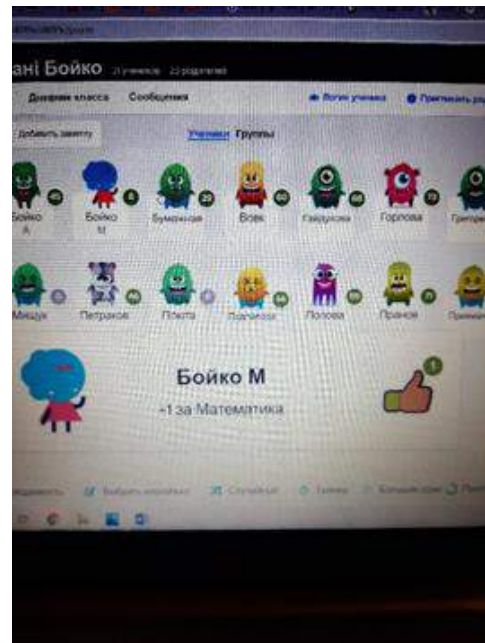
ані Бойко 21 учеников 22 родителей

Дневник класса Сообщения

Логин ученика Пригласить ро

Добавить заметку

Ученики Группы

Бойко А

Бойко М

Бумажная

Вовк

Гайдукова

Горлова

Григор

Мищук

Петраков

Плюта

Подгайная

Попова

Пряной

Бойко М

+1 за Математика

1

Выбрать несколько

Случайный

Таймер

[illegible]